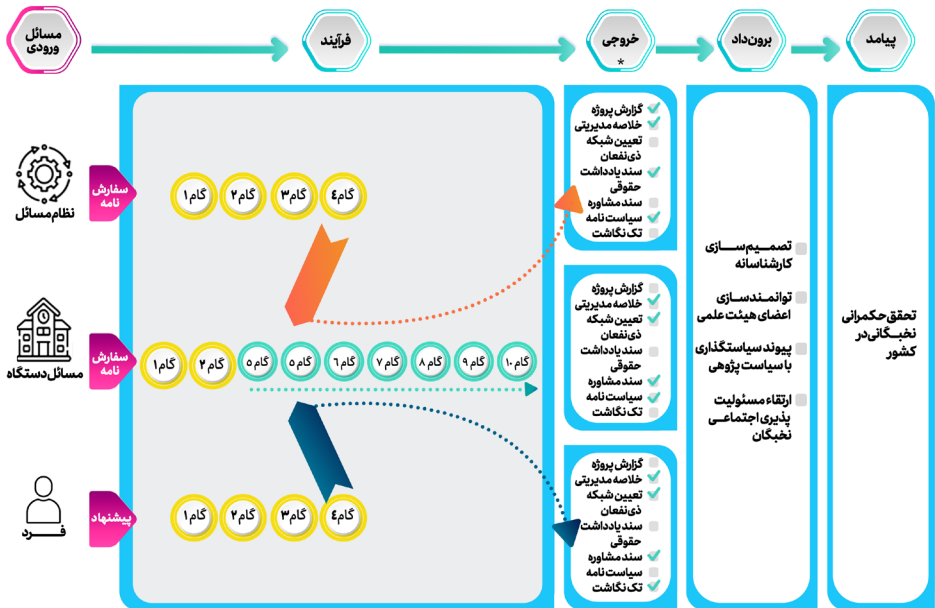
مسائل ورودی

فرآیند

خروجی
*

برون‌داد

پیامد

نظام‌مسائل

سفارش نامه

گام۴ گام۳ گام۲ گام۱

مسائل‌دستگاه

سفارش نامه

گام۱ گام۲ گام۵ گام۵ گام۶ گام۷ گام۸ گام۹ گام۱۰

فـرد

پیشنهاد

گام۴ گام۳ گام۲ گام۱

گزارش پروژه
خلاصه مدیریتی
تعیین شبکه ذی‌نفعان
سند یادداشت حقوقی
سند مشاوره
سیاست نامه
تک نگاشت

گزارش پروژه
خلاصه مدیریتی
تعیین شبکه ذی‌نفعان
سند یادداشت حقوقی
سند مشاوره
سیاست نامه
تک نگاشت

گزارش پروژه
خلاصه مدیریتی
تعیین شبکه ذی‌نفعان
سند یادداشت حقوقی
سند مشاوره
سیاست نامه
تک نگاشت

تصمیم‌سازی کارشناسانه

توانمندسازی اعضای هیئت علمی

پیوند سیاستگذاری با سیاست پژوهی

ارتقاء مسئولیت پذیری اجتماعی نخبگان

تحقق حکمرانی نخبگانی در کشور